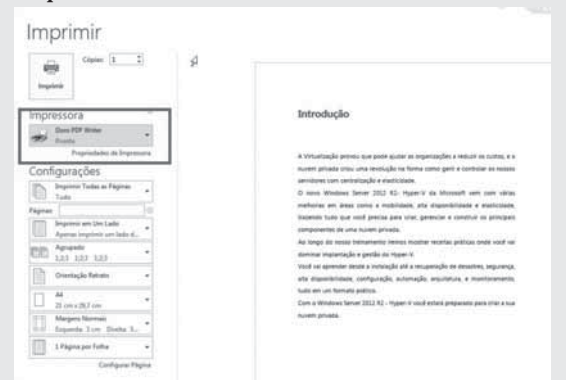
Imprimir

Cópias: 1

Imprimir

Impressora

Doro PDF Writer
Pronta

Propriedades da Impressora

Configurações

Imprimir Todas as Páginas
Tudo

Páginas:

Imprimir em Um Lado
Apenas imprimir um lado d...

Agrupado
1,2,3 1,2,3 1,2,3

Orientação Retrato

A4
21 cm x 29,7 cm

Margens Normais
Esquerda: 3 cm Direita: 3...

1 Página por Folha

Configurar Página

Introdução

A Virtualização provou que pode ajudar as organizações a reduzir os custos, e a nuvem privada criou uma revolução na forma como gerir e controlar os nossos servidores com centralização e elasticidade.

O novo Windows Server 2012 R2 - Hyper-V da Microsoft vem com várias melhorias em áreas como a mobilidade, alta disponibilidade e elasticidade, trazendo tudo que você precisa para criar, gerenciar e construir os principais componentes de uma nuvem privada.

Ao longo do nosso treinamento iremos mostrar receitas práticas onde você vai dominar implantação e gestão do Hyper-V.

Você vai aprender desde a instalação até a recuperação de desastres, segurança, alta disponibilidade, configuração, automação, arquitetura, e monitoramento, tudo em um formato prático.

Com o Windows Server 2012 R2 - Hyper-V você estará preparado para criar a sua nuvem privada.